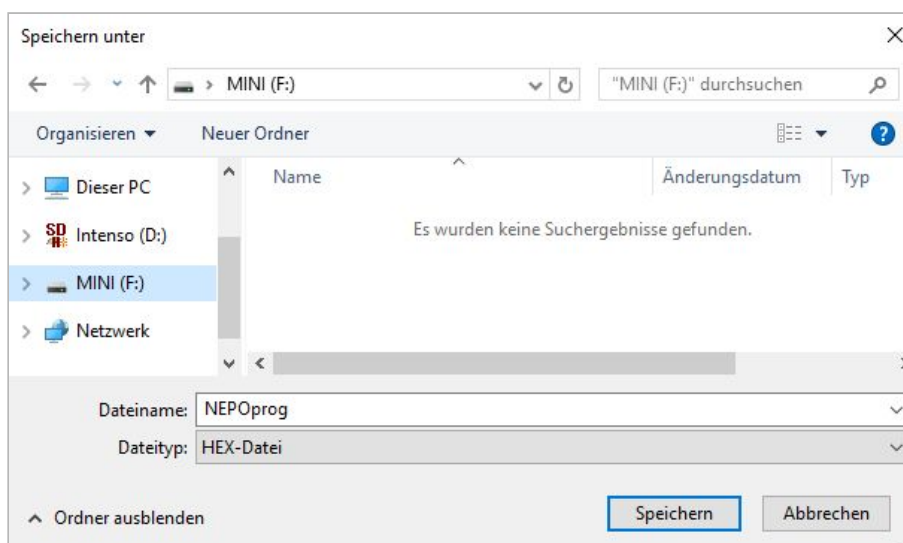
Speichern unter

MINI (F:)

"MINI (F:)" durchsuchen

Organisieren ▾

Neuer Ordner

Dieser PC

Intenso (D:)

MINI (F:)

Netzwerk

Name

Änderungsdatum

Typ

Es wurden keine Suchergebnisse gefunden.

Dateiname: NEPOprog

Dateityp: HEX-Datei

Ordner ausblenden

Speichern

Abbrechen